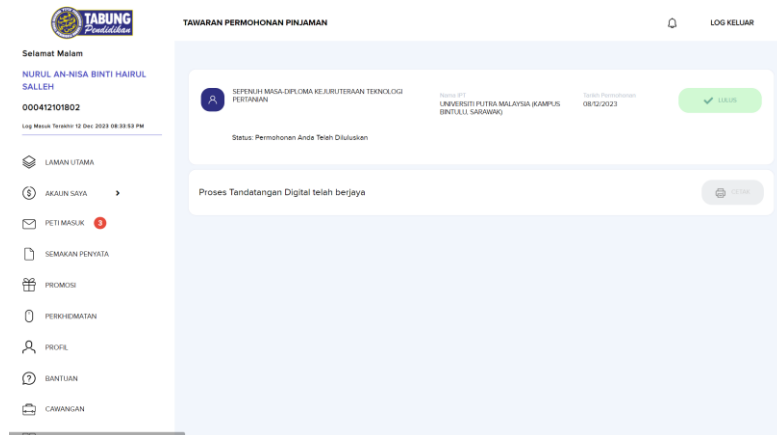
TABUNG Pendidikan

TAWARAN PERMOHONAN PINJAMAN

LOG KELUAR

Selamat Malam

NURUL AN-NISA BINTI HAIRUL SALLEH

000412101802

Log Masuk Terakhir 12 Dec 2023 06:33:53 PM

LAMAN UTAMA

AKAUN SAYA

PETI MASUK 3

SEMAKAN PENYATA

PROMOSI

PERKHIDMATAN

PROFIL

BANTUAN

CAWANGAN

SEPENUH MASA-DIPLOMA KEJURUTERAAN TEKNOLOGI PERTANIAN

Nama IPT
UNIVERSITI PUTRA MALAYSIA (KAMPUS BINTULU, SARAWAK)

Tarikh Permohonan
08/12/2023

LULUS

Status: Permohonan Anda Telah Diluluskan

Proses Tandatangan Digital telah berjaya

CETAK